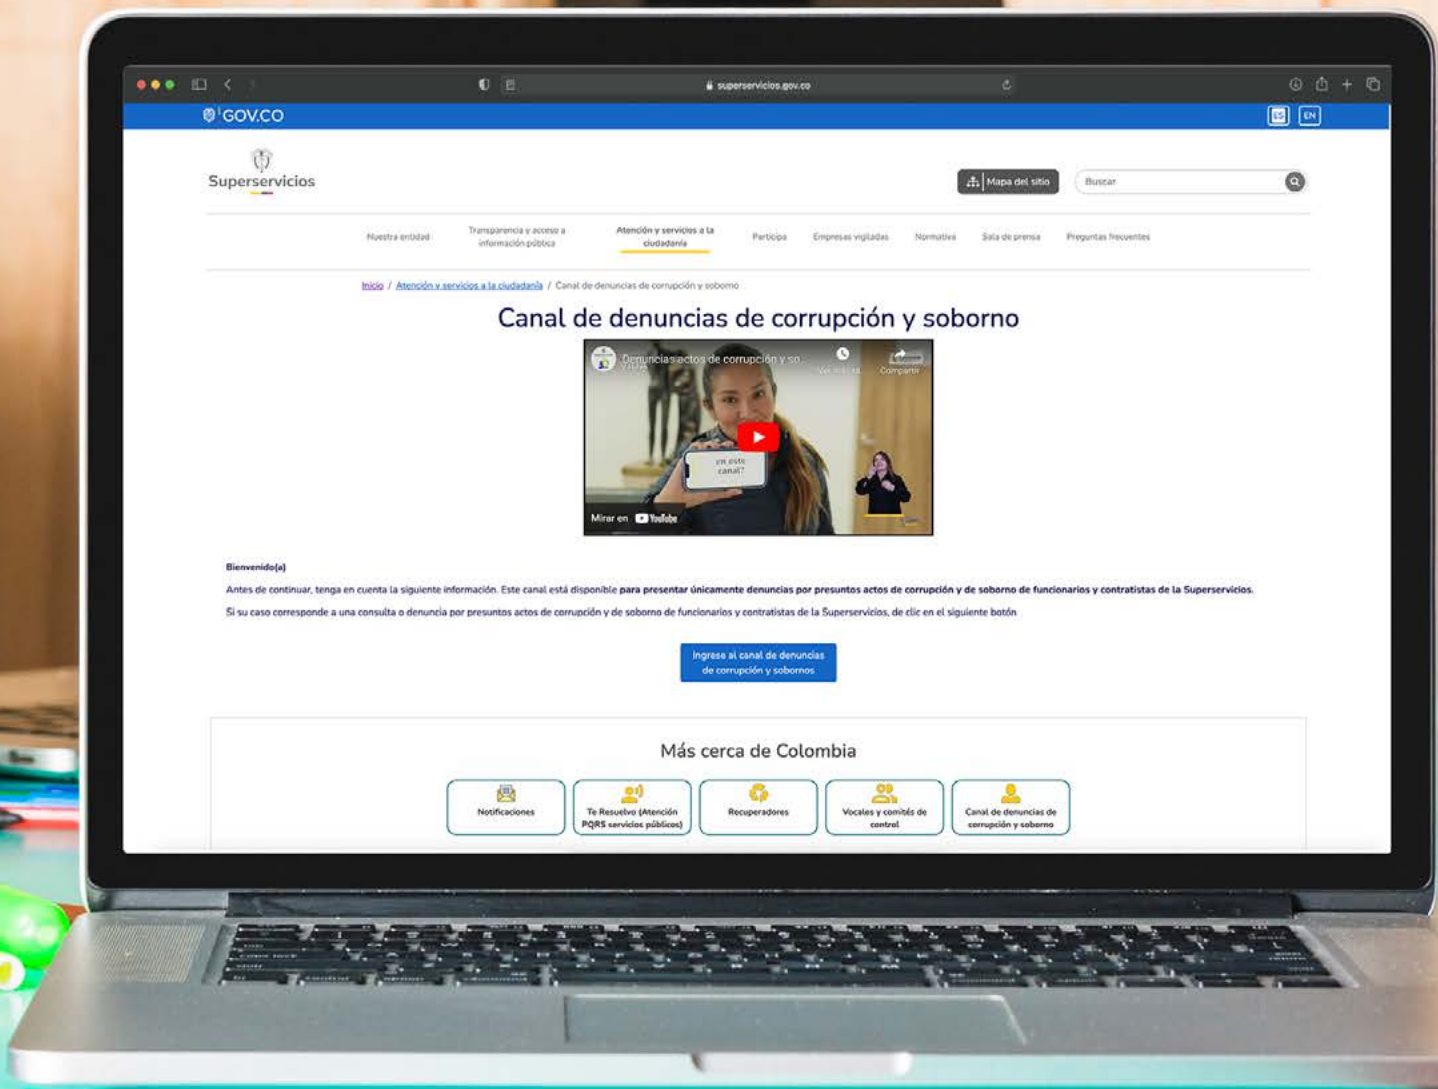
superservicios.gov.co

GOV.CO

EN

Superservicios

Mapa del sitio

Buscar

Nuestra entidad | Transparencia y acceso a información pública | Atención y servicios a la ciudadanía | Participa | Empresas vigiladas | Normativa | Sala de prensa | Preguntas frecuentes

Inicio / Atención y servicios a la ciudadanía / Canal de denuncias de corrupción y soborno

Canal de denuncias de corrupción y soborno

Denuncias actos de corrupción y so...

Compartir

en este canal?

Mirar en YouTube

Bienvenido(a)

Antes de continuar, tenga en cuenta la siguiente información. Este canal está disponible para presentar únicamente denuncias por presuntos actos de corrupción y de soborno de funcionarios y contratistas de la Superservicios.

Si su caso corresponde a una consulta o denuncia por presuntos actos de corrupción y de soborno de funcionarios y contratistas de la Superservicios, de clic en el siguiente botón

Ingrese al canal de denuncias de corrupción y sobornos

Más cerca de Colombia

Notificaciones

Te Resuelvo (Atención PQRS servicios públicos)

Recuperadores

Vocales y comités de control

Canal de denuncias de corrupción y soborno